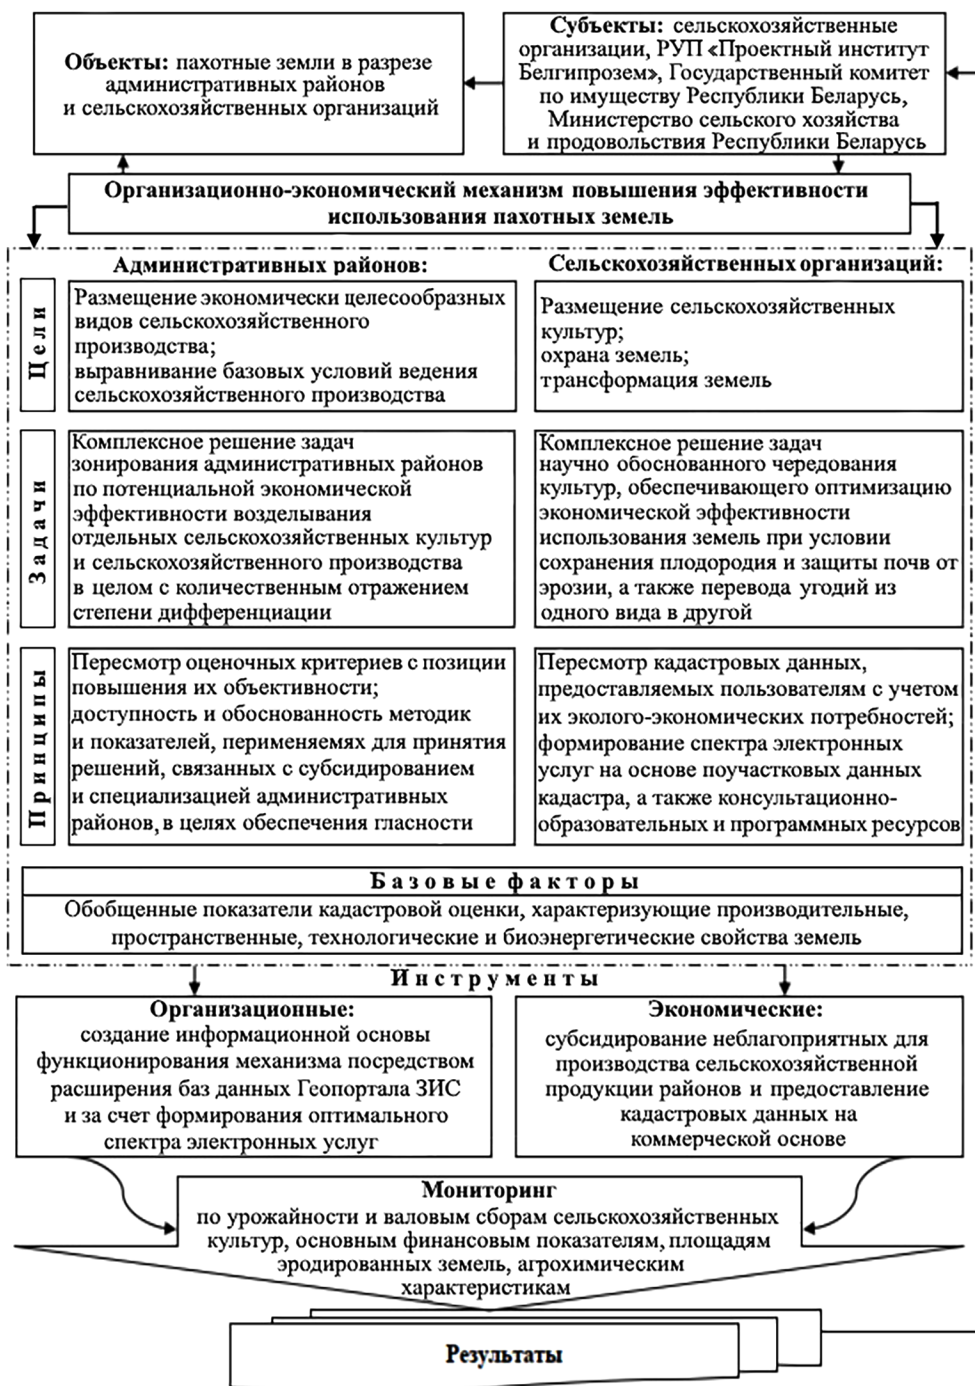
Объекты: пахотные земли в разрезе административных районов и сельскохозяйственных организаций

Субъекты: сельскохозяйственные организации, РУП «Проектный институт Белгипрозем», Государственный комитет по имуществу Республики Беларусь, Министерство сельского хозяйства и продовольствия Республики Беларусь

Организационно-экономический механизм повышения эффективности использования пахотных земель

Административных районов:

Сельскохозяйственных организаций:

Цели

Размещение экономически целесообразных видов сельскохозяйственного производства;
выравнивание базовых условий ведения сельскохозяйственного производства

Размещение сельскохозяйственных культур;
охрана земель;
трансформация земель

Задачи

Комплексное решение задач зонирования административных районов по потенциальной экономической эффективности возделывания отдельных сельскохозяйственных культур и сельскохозяйственного производства в целом с количественным отражением степени дифференциации

Комплексное решение задач научно обоснованного чередования культур, обеспечивающего оптимизацию экономической эффективности использования земель при условии сохранения плодородия и защиты почв от эрозии, а также перевода угодий из одного вида в другой

Принципы

Пересмотр оценочных критериев с позиции повышения их объективности;
доступность и обоснованность методик и показателей, периеняемях для принятия решений, связанных с субсидированием и специализацией административных районов, в целях обеспечения гласности

Пересмотр кадастровых данных, предоставляемых пользователям с учетом их эколого-экономических потребностей;
формирование спектра электронных услуг на основе поучастковых данных кадастра, а также консультационно-образовательных и программных ресурсов

Базовые факторы

Обобщенные показатели кадастровой оценки, характеризующие производительные, пространственные, технологические и биоэнергетические свойства земель

Инструменты

Организационные:
создание информационной основы функционирования механизма посредством расширения баз данных Геопортала ЗИС и за счет формирования оптимального спектра электронных услуг

Экономические:
субсидирование неблагоприятных для производства сельскохозяйственной продукции районов и предоставление кадастровых данных на коммерческой основе

Мониторинг
по урожайности и валовым сборам сельскохозяйственных культур, основным финансовым показателям, площадям эродированных земель, агрохимическим характеристикам

Результаты